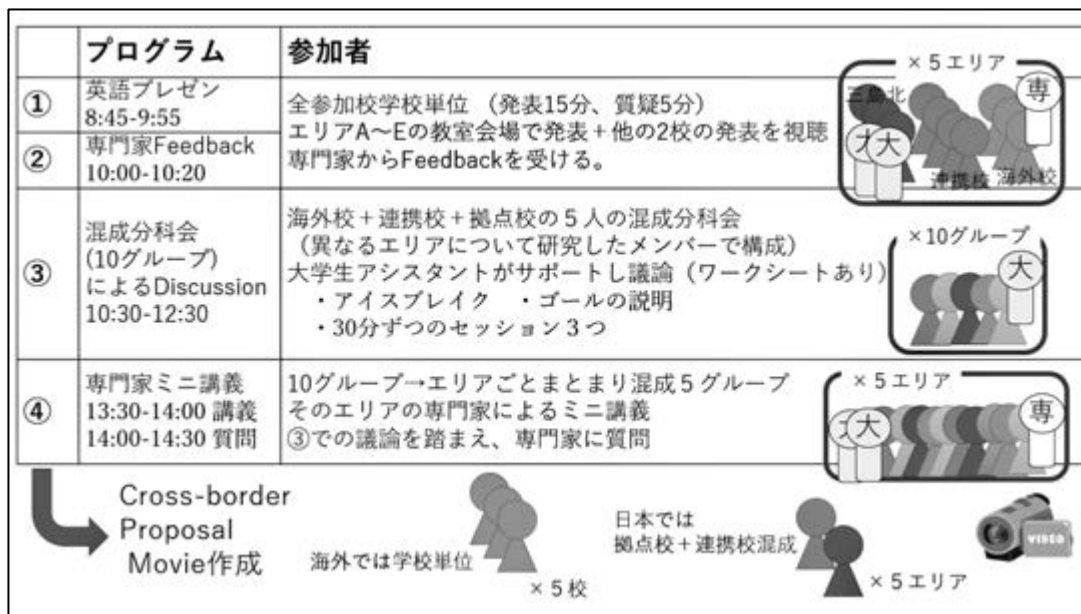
|  | プログラム | 参加者 |
|---|---|---|
| ① | 英語プレゼン 8:45-9:55 | 全参加校学校単位 （発表15分、質疑5分） エリアA～Eの教室会場で発表＋他の2校の発表を視聴 |
| ② | 専門家Feedback 10:00-10:20 | 専門家からFeedbackを受ける。 |
| ③ | 混成分科会 (10グループ) によるDiscussion 10:30-12:30 | 海外校＋連携校＋拠点校の５人の混成分科会 （異なるエリアについて研究したメンバーで構成） 大学生アシスタントがサポートし議論（ワークシートあり） ・アイスブレイク ・ゴールの説明 ・30分ずつのセッション３つ |
| ④ | 専門家ミニ講義 13:30-14:00 講義 14:00-14:30 質問 | 10グループ→エリアごとまとまり混成５グループ そのエリアの専門家によるミニ講義 ③での議論を踏まえ、専門家に質問 |

×５エリア
専
大
大
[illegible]北
連携校
海外校

×10グループ
大

×５エリア
大
専

Cross-border Proposal Movie作成

海外では学校単位
×５校

日本では
拠点校＋連携校混成
×５エリア

VIDEO